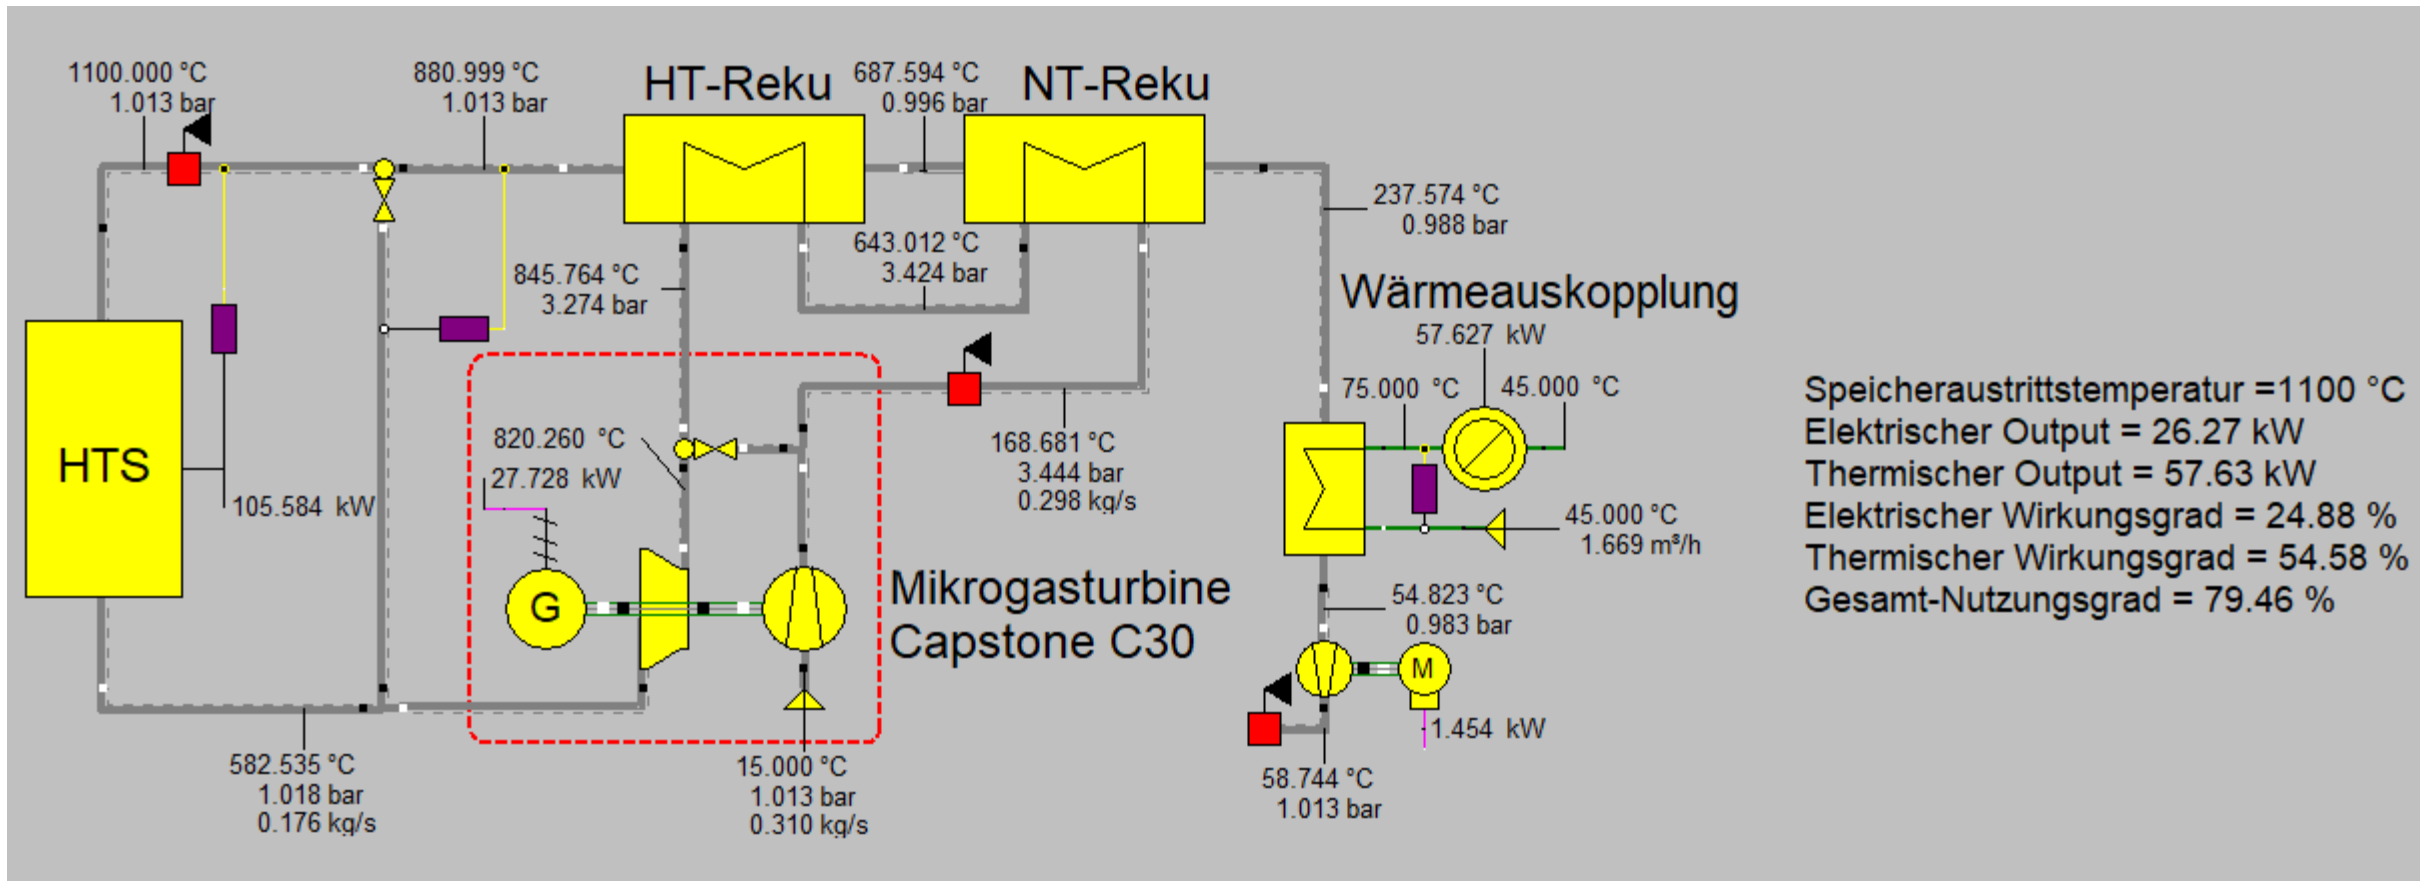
1100.000 °C
1.013 bar

880.999 °C
1.013 bar

HT-Reku

687.594 °C
0.996 bar

NT-Reku

237.574 °C
0.988 bar

643.012 °C
3.424 bar

845.764 °C
3.274 bar

Wärmeauskopplung

57.627 kW

75.000 °C

45.000 °C

HTS

105.584 kW

820.260 °C

27.728 kW

168.681 °C
3.444 bar
0.298 kg/s

45.000 °C
1.669 m³/h

G

Mikrogasturbine
Capstone C30

54.823 °C
0.983 bar

M

1.454 kW

582.535 °C
1.018 bar
0.176 kg/s

15.000 °C
1.013 bar
0.310 kg/s

58.744 °C
1.013 bar

Speicheraustrittstemperatur =1100 °C
Elektrischer Output = 26.27 kW
Thermischer Output = 57.63 kW
Elektrischer Wirkungsgrad = 24.88 %
Thermischer Wirkungsgrad = 54.58 %
Gesamt-Nutzungsgrad = 79.46 %